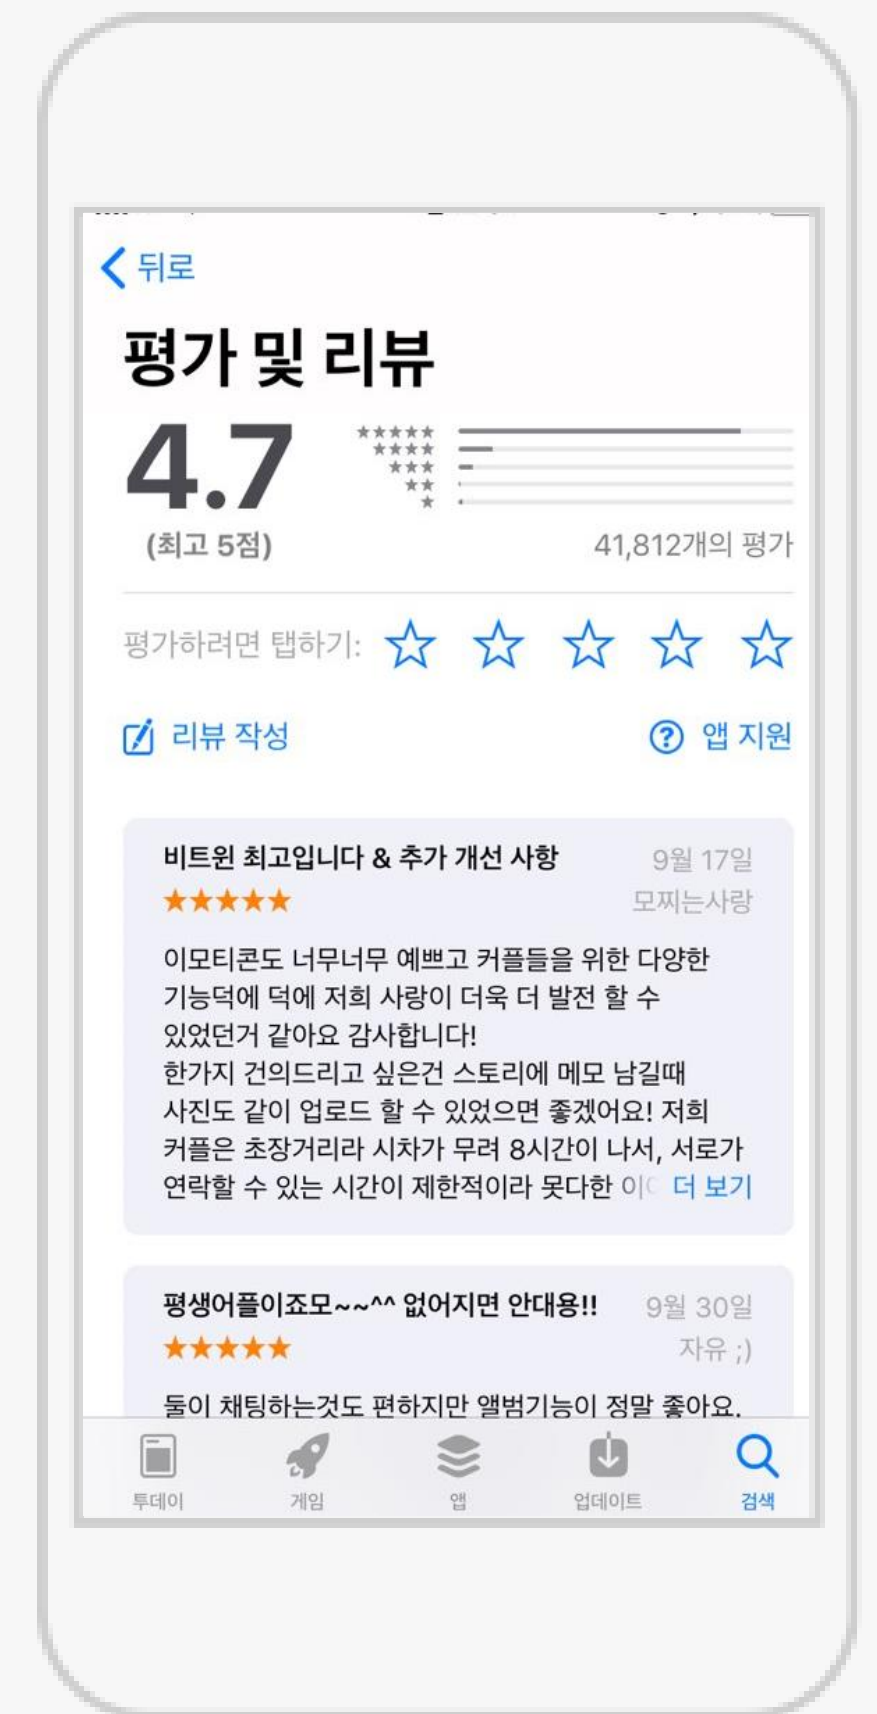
뒤로

평가 및 리뷰

4.7
(최고 5점)

41,812개의 평가

평가하려면 탭하기:

리뷰 작성

앱 지원

비트윈 최고입니다 & 추가 개선 사항
9월 17일
★★★★★
모찌는사랑

이모티콘도 너무너무 예쁘고 커플들을 위한 다양한 기능덕에 덕에 저희 사랑이 더욱 더 발전 할 수 있었던거 같아요 감사합니다!
한가지 건의드리고 싶은건 스토리에 메모 남길때 사진도 같이 업로드 할 수 있었으면 좋겠어요! 저희 커플은 초장거리라 시차가 무려 8시간이 나서, 서로가 연락할 수 있는 시간이 제한적이라 못다한 이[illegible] 더 보기

평생어플이죠모~~^^ 없어지면 안대용!!
9월 30일
★★★★★
자유 ;)

둘이 채팅하는것도 편하지만 앨범기능이 정말 좋아요.

투데이
게임
앱
업데이트
검색